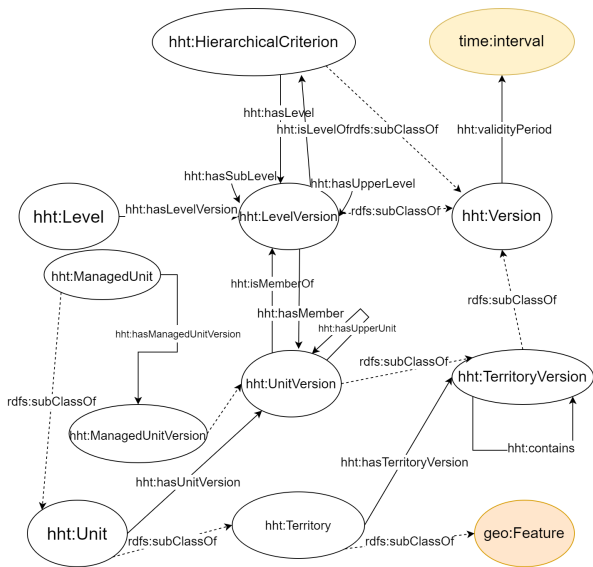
hht:HierarchicalCriterion

time:interval

hht:hasLevel

hht:isLevelOf

rdfs:subClassOf

hht:validityPeriod

hht:hasSubLevel

hht:hasUpperLevel

hht:Level

hht:hasLevelVersion

hht:LevelVersion

rdfs:subClassOf

hht:Version

hht:ManagedUnit

hht:isMemberOf

rdfs:subClassOf

hht:hasMember

hht:hasManagedUnitVersion

hht:hasUpperUnit

rdfs:subClassOf

hht:TerritoryVersion

hht:UnitVersion

rdfs:subClassOf

hht:ManagedUnitVersion

hht:contains

hht:hasTerritoryVersion

hht:hasUnitVersion

hht:Unit

rdfs:subClassOf

hht:Territory

rdfs:subClassOf

geo:Feature